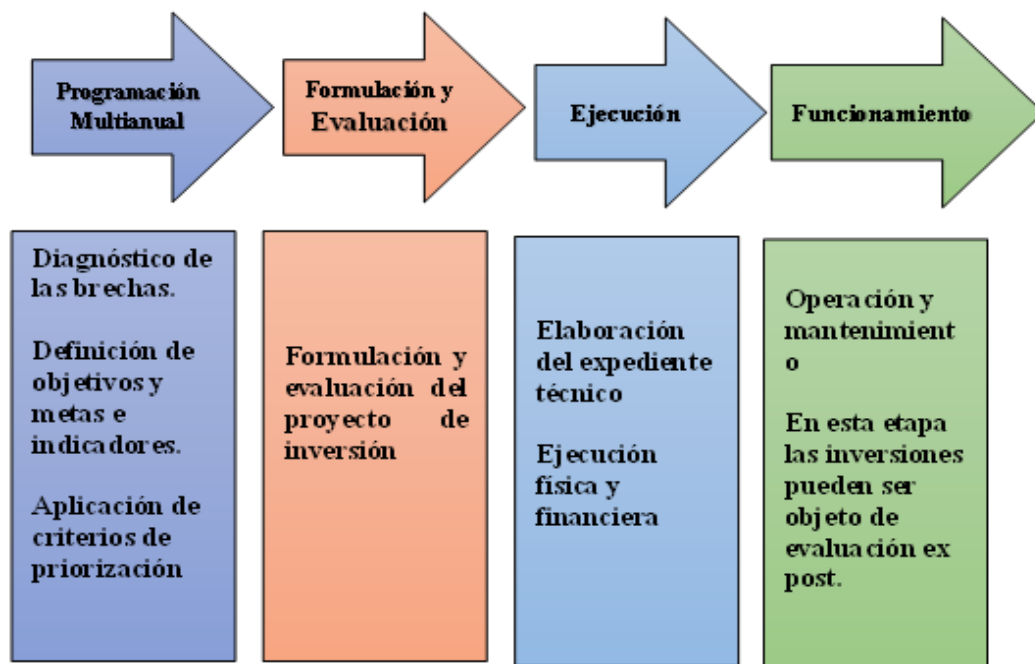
Programación Multianual

Formulación y Evaluación

Ejecución

Funcionamiento

Diagnóstico de las brechas.

Definición de objetivos y metas e indicadores.

Aplicación de criterios de priorización

Formulación y evaluación del proyecto de inversión

Elaboración del expediente técnico

Ejecución física y financiera

Operación y mantenimient o

En esta etapa las inversiones pueden ser objeto de evaluación ex post.